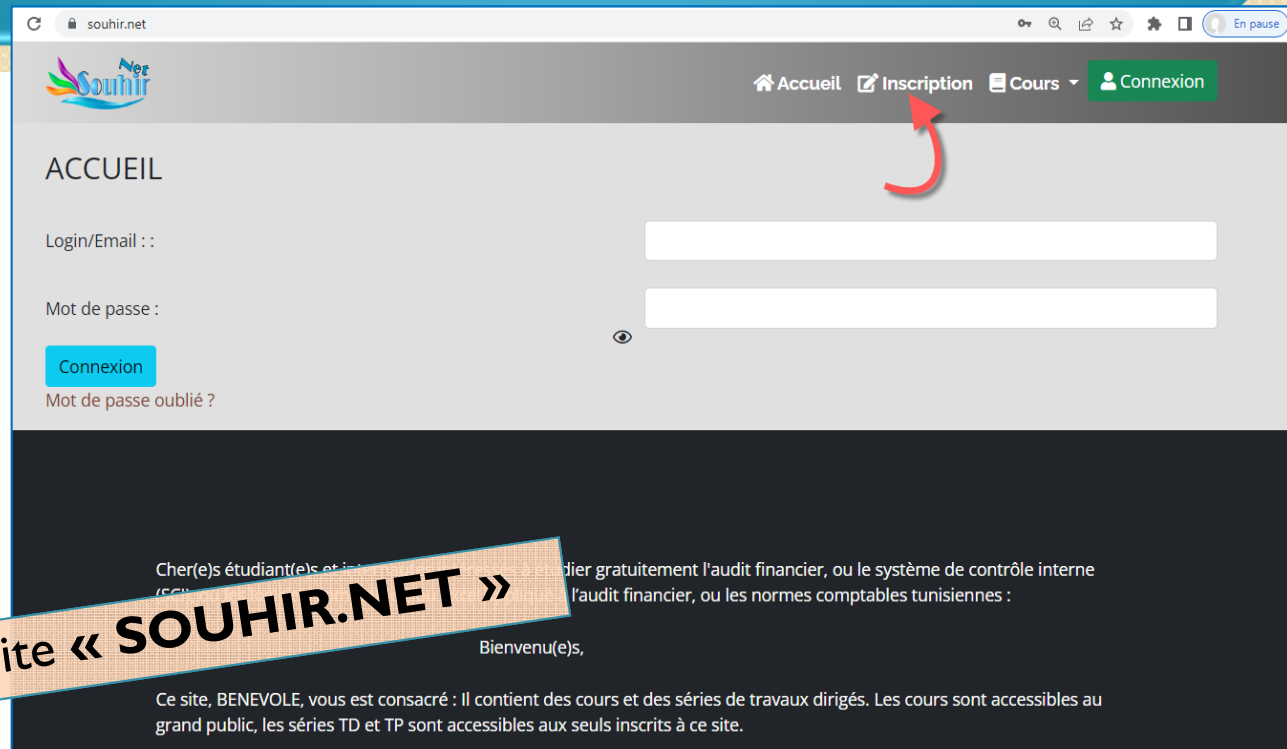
souhir.net

En pause

Net Souhir

Accueil Inscription Cours Connexion

ACCUEIL

Login/Email : :

Mot de passe :

Connexion

Mot de passe oublié ?

Cher(e)s étudiant(e)s et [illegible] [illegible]dier gratuitement l'audit financier, ou le système de contrôle interne (SCI) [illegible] l'audit financier, ou les normes comptables tunisiennes :

ite « SOUHIR.NET »

Bienvenu(e)s,

Ce site, BENEVOLE, vous est consacré : Il contient des cours et des séries de travaux dirigés. Les cours sont accessibles au grand public, les séries TD et TP sont accessibles aux seuls inscrits à ce site.